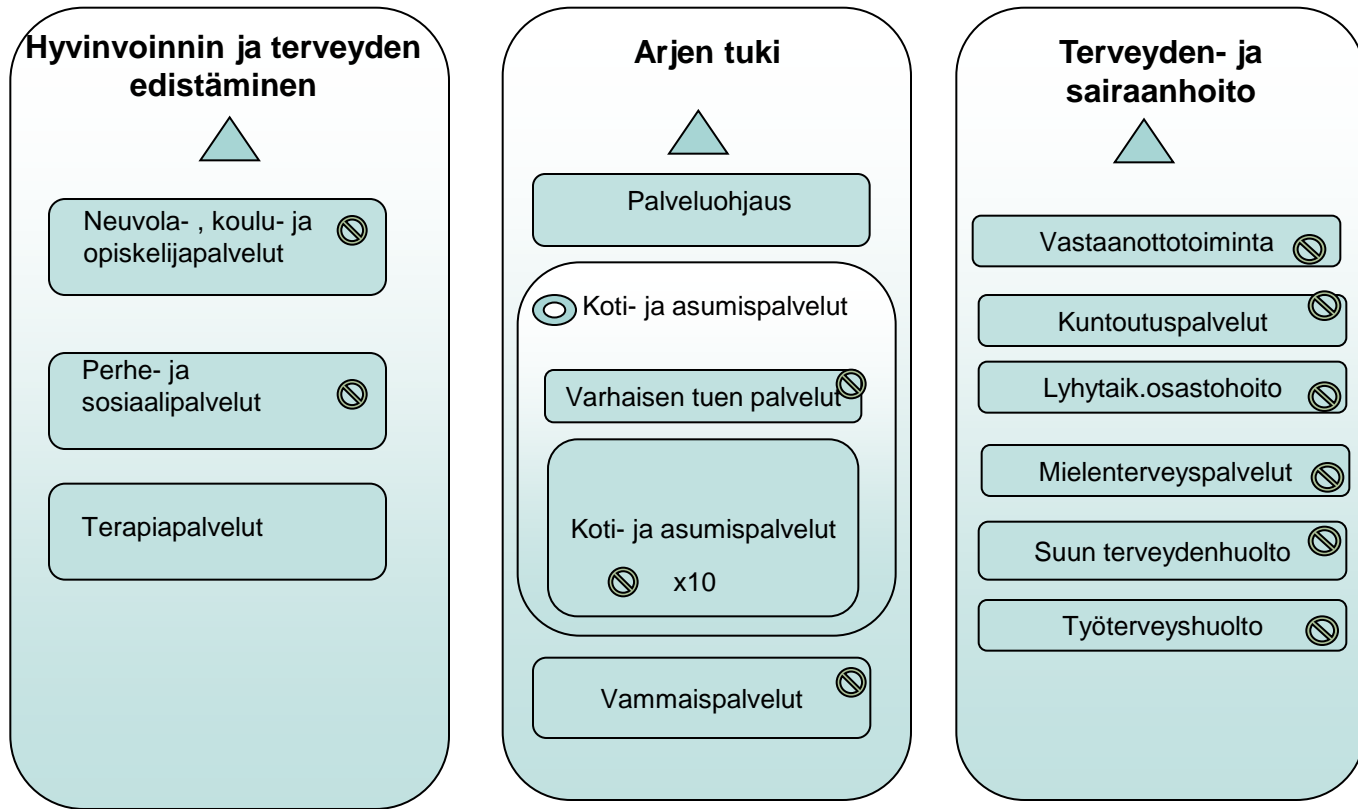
Hyvinvoinnin ja terveyden edistäminen

Neuvola- , koulu- ja opiskelijapalvelut

Perhe- ja sosiaalipalvelut

Terapiapalvelut

Arjen tuki

Palveluohjaus

Koti- ja asumispalvelut

Varhaisen tuen palvelut

Koti- ja asumispalvelut

x10

Vammaispalvelut

Terveyden- ja sairaanhoito

Vastaanottotoiminta

Kuntoutuspalvelut

Lyhytaik.osastohoito

Mielenterveyspalvelut

Suun terveydenhuolto

Työterveyshuolto